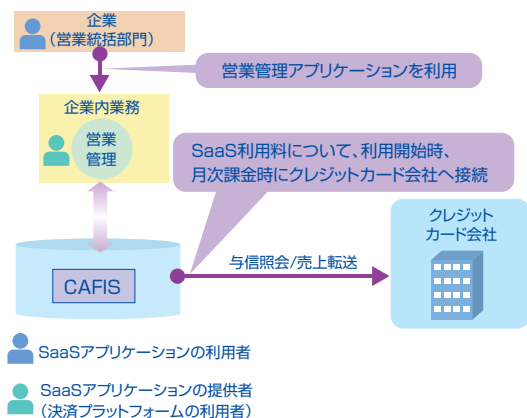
企業
（営業統括部門）

営業管理アプリケーションを利用

企業内業務

営業
管理

SaaS利用料について、利用開始時、
月次課金時にクレジットカード会社へ接続

クレジット
カード会社

与信照会/売上転送

CAFIS

SaaSアプリケーションの利用者

SaaSアプリケーションの提供者
（決済プラットフォームの利用者）